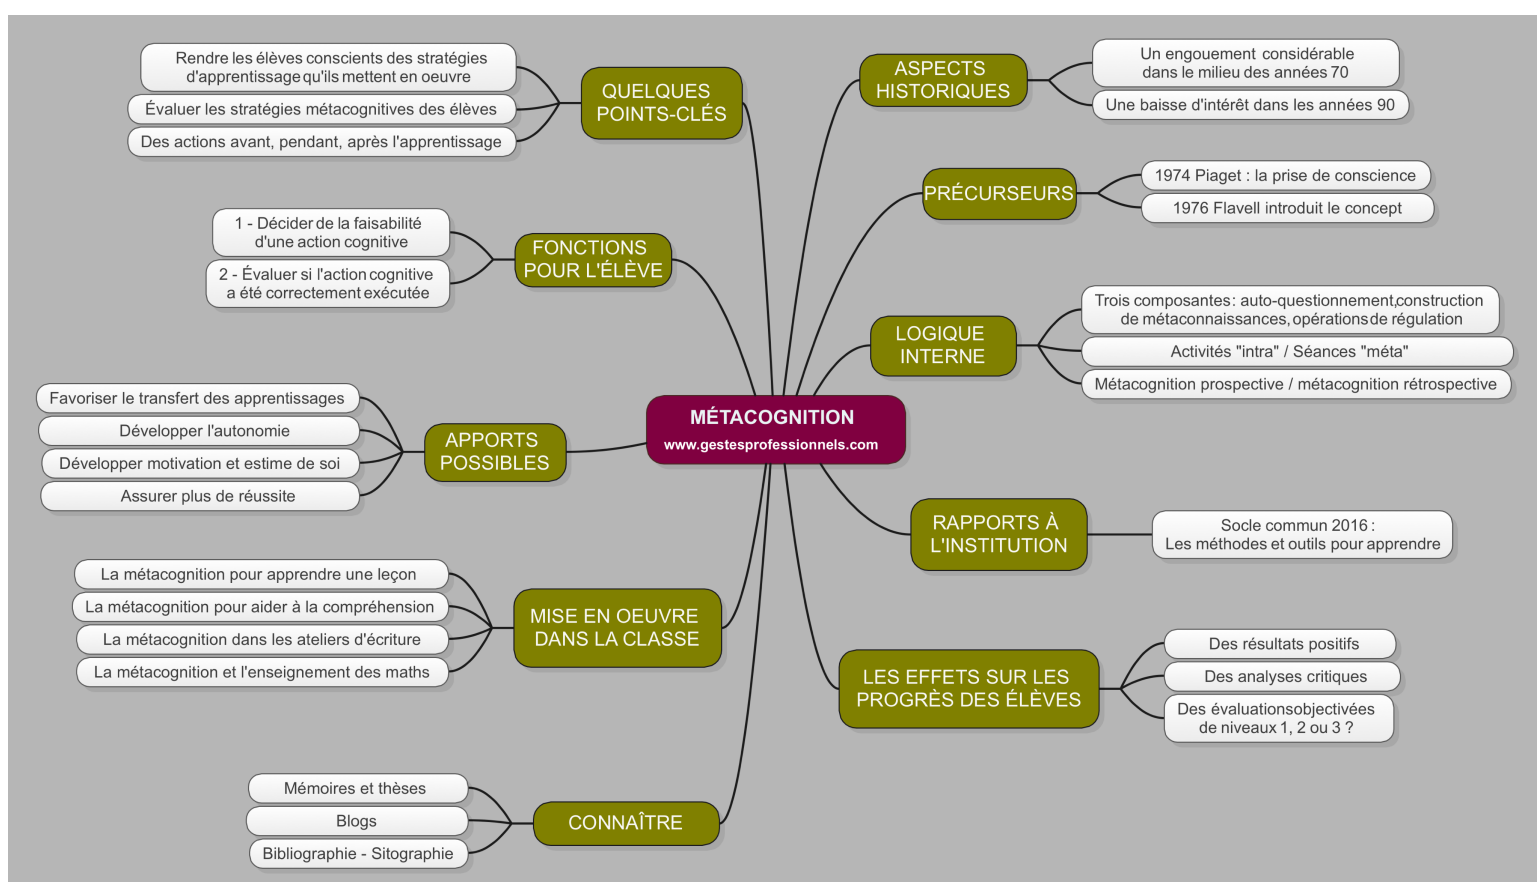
MÉTACOGNITION
www.gestesprofessionnels.com

QUELQUES POINTS-CLÉS
Rendre les élèves conscients des stratégies d'apprentissage qu'ils mettent en oeuvre
Évaluer les stratégies métacognitives des élèves
Des actions avant, pendant, après l'apprentissage

FONCTIONS POUR L'ÉLÈVE
1 - Décider de la faisabilité d'une action cognitive
2 - Évaluer si l'action cognitive a été correctement exécutée

APPORTS POSSIBLES
Favoriser le transfert des apprentissages
Développer l'autonomie
Développer motivation et estime de soi
Assurer plus de réussite

MISE EN OEUVRE DANS LA CLASSE
La métacognition pour apprendre une leçon
La métacognition pour aider à la compréhension
La métacognition dans les ateliers d'écriture
La métacognition et l'enseignement des maths

CONNAÎTRE
Mémoires et thèses
Blogs
Bibliographie - Sitographie

ASPECTS HISTORIQUES
Un engouement considérable dans le milieu des années 70
Une baisse d'intérêt dans les années 90

PRÉCURSEURS
1974 Piaget : la prise de conscience
1976 Flavell introduit le concept

LOGIQUE INTERNE
Trois composantes: auto-questionnement,construction de métaconnaissances, opérations de régulation
Activités "intra" / Séances "méta"
Métacognition prospective / métacognition rétrospective

RAPPORTS À L'INSTITUTION
Socle commun 2016 : Les méthodes et outils pour apprendre

LES EFFETS SUR LES PROGRÈS DES ÉLÈVES
Des résultats positifs
Des analyses critiques
Des évaluationsobjectivées de niveaux 1, 2 ou 3 ?